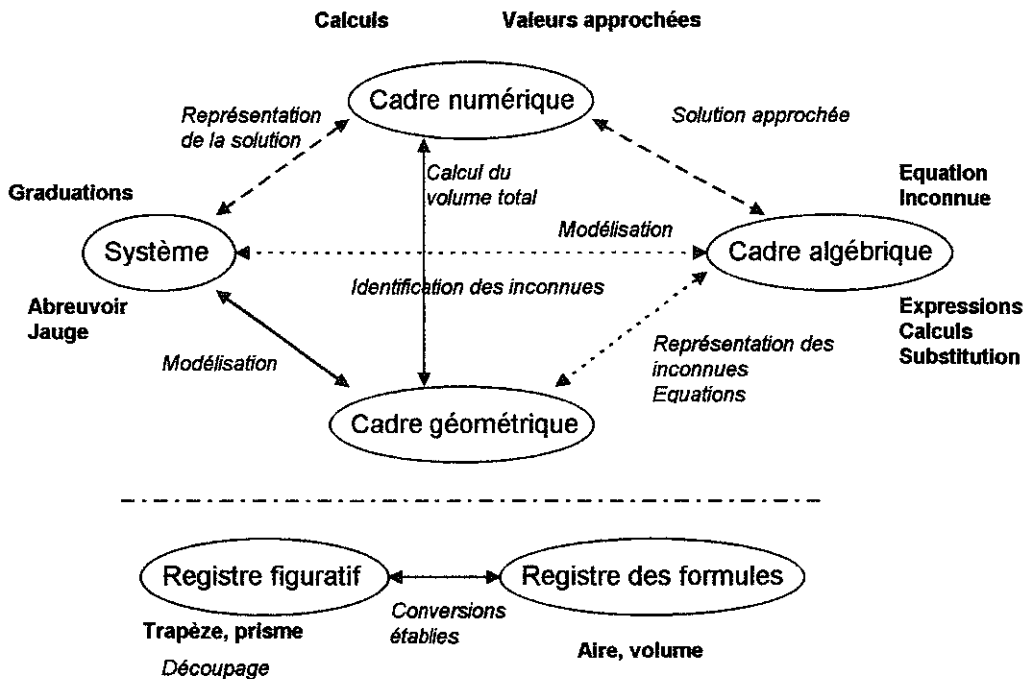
Calculs

Valeurs approchées

Cadre numérique

Représentation de la solution

Solution approchée

Calcul du volume total

Graduations

Equation Inconnue

Modélisation

Système

Cadre algébrique

Identification des inconnues

Abreuvoir Jauge

Expressions Calculs Substitution

Modélisation

Représentation des inconnues Equations

Cadre géométrique

Registre figuratif

Registre des formules

Conversions établies

Trapèze, prisme

Découpage

Aire, volume